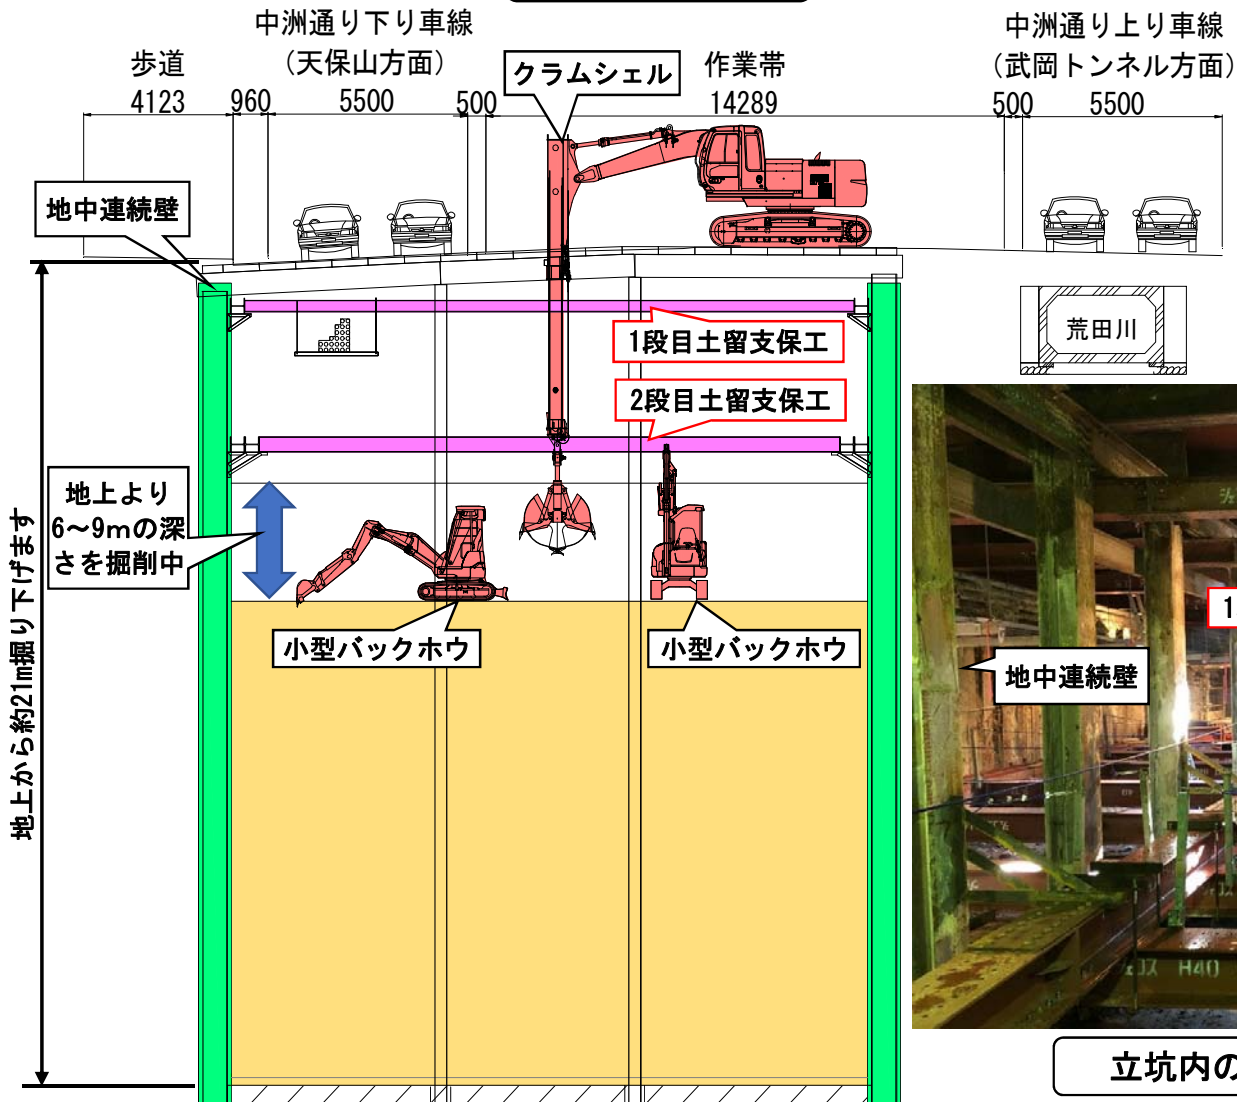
中洲通り下り車線
(天保山方面)

中洲通り上り車線
(武岡トンネル方面)

歩道
4123

960

5500

500

クラムシェル

作業帯
14289

500

5500

地中連続壁

荒田川

1段目土留支保工

2段目土留支保工

地上より
6～9mの深さを掘削中

地上から約21m掘り下げます

小型バックホウ

小型バックホウ

1

地中連続壁

H40

立坑内の